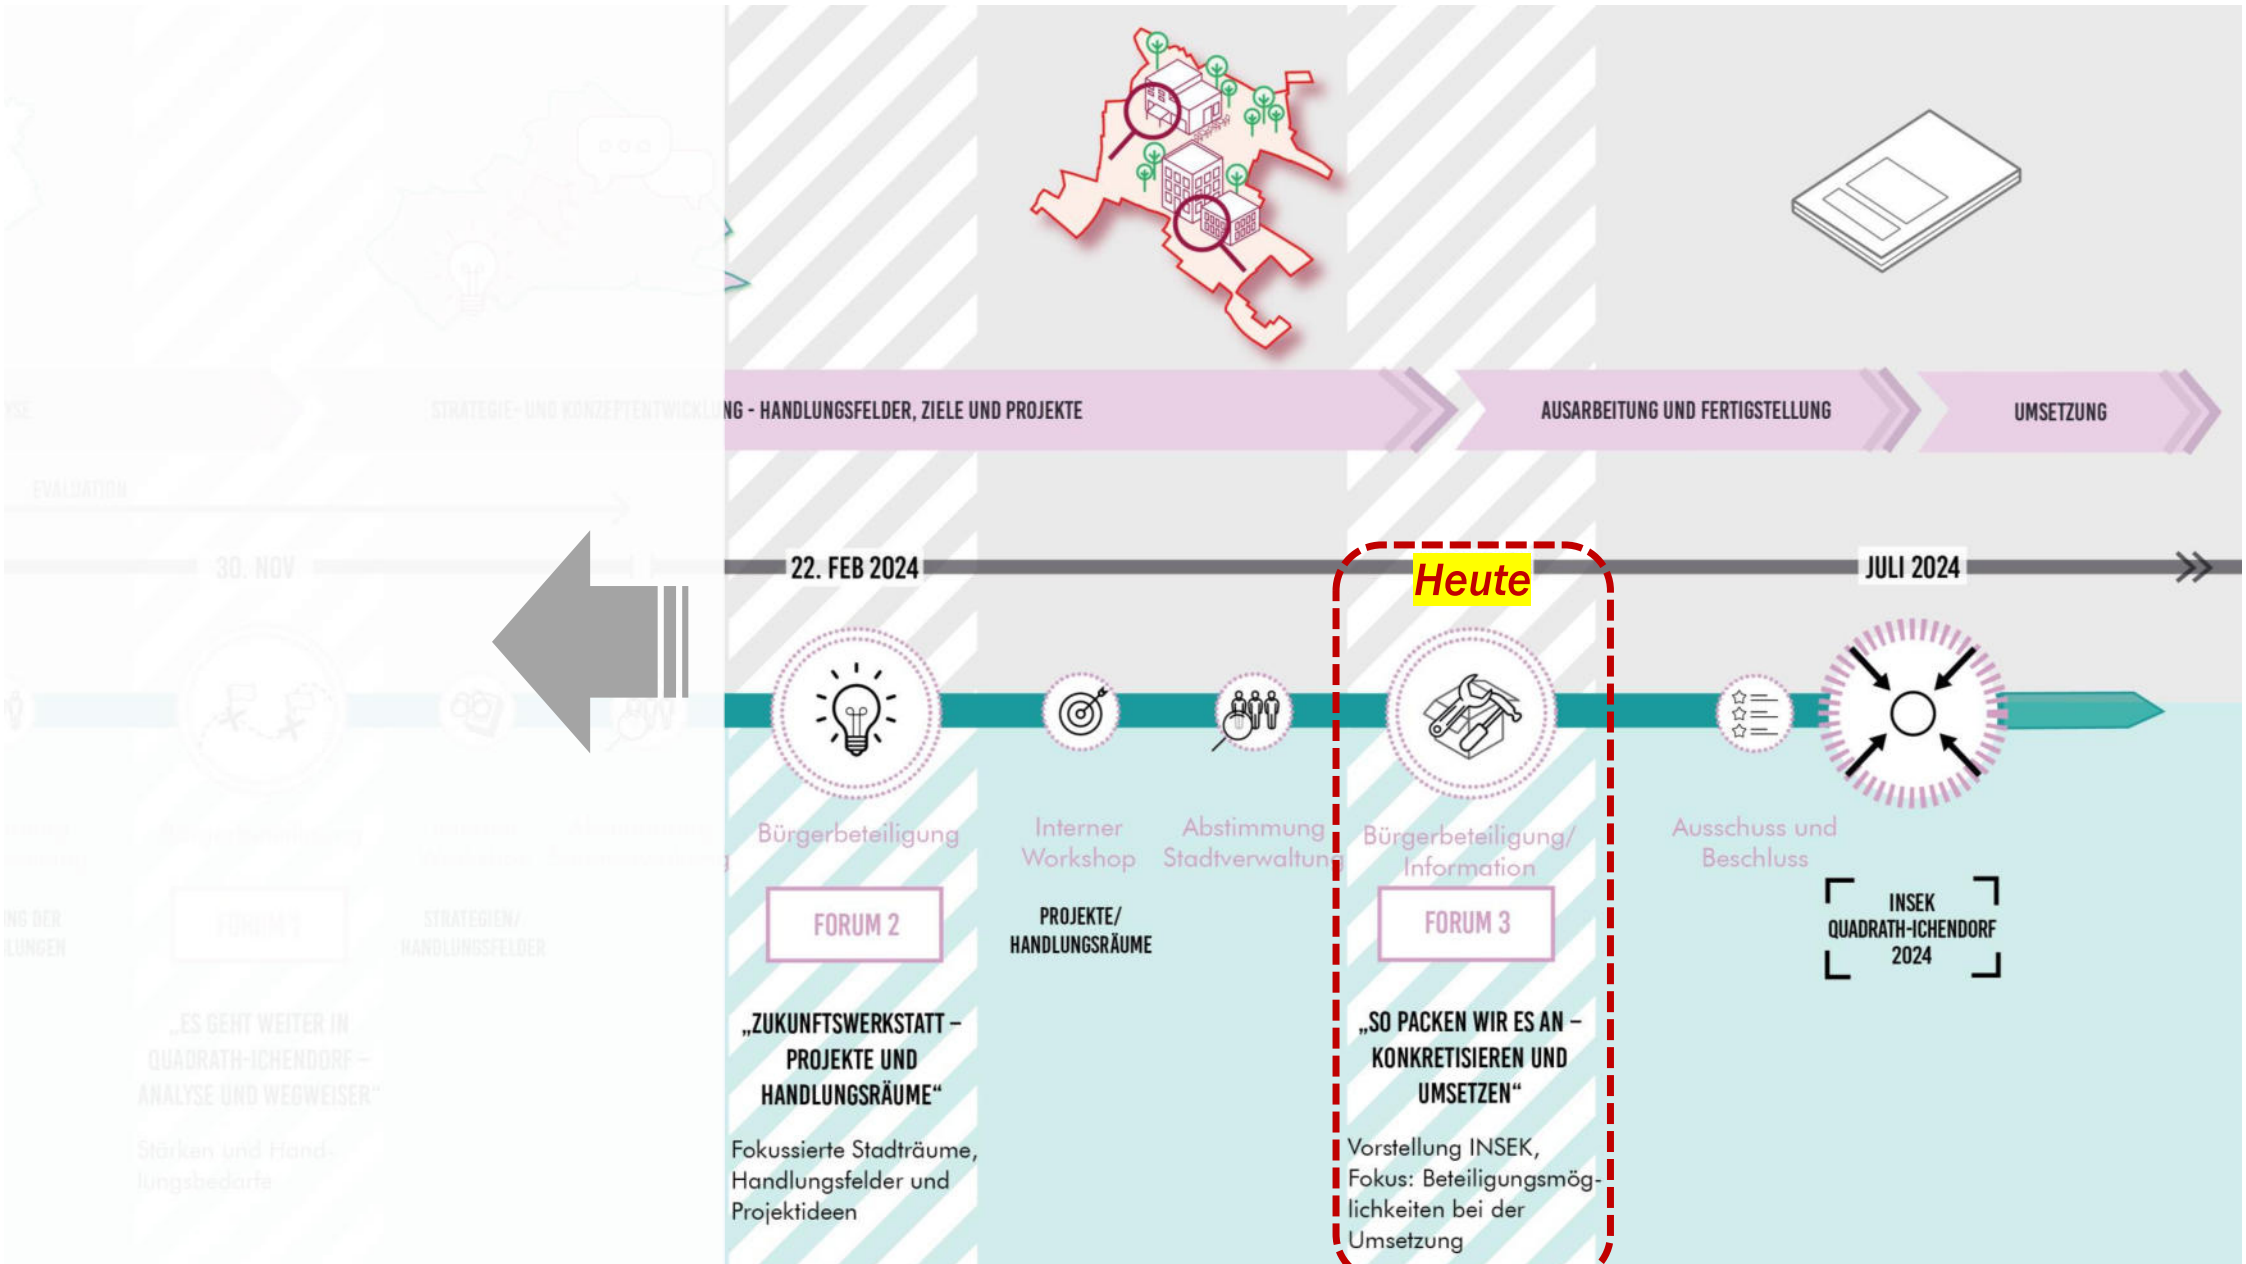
YSE

STRATEGIE- UND KONZEPTENTWICKLUNG - HANDLUNGSFELDER, ZIELE UND PROJEKTE

AUSARBEITUNG UND FERTIGSTELLUNG

UMSETZUNG

EVALUATION

30. NOV

22. FEB 2024

Heute

JULI 2024

Bürgerbeteiligung

FORUM 1

„ES GEHT WEITER IN QUADRATH-ICHENDORF – ANALYSE UND WEGWEISER“

Stärken und Handlungsbedarfe

STRATEGIEN/ HANDLUNGSFELDER

Bürgerbeteiligung

FORUM 2

„ZUKUNFTSWERKSTATT – PROJEKTE UND HANDLUNGSRÄUME“

Fokussierte Stadträume, Handlungsfelder und Projektideen

Interner Workshop

Abstimmung Stadtverwaltung

PROJEKTE/ HANDLUNGSRÄUME

Bürgerbeteiligung/ Information

FORUM 3

„SO PACKEN WIR ES AN – KONKRETISIEREN UND UMSETZEN“

Vorstellung INSEK, Fokus: Beteiligungsmöglichkeiten bei der Umsetzung

Ausschuss und Beschluss

INSEK QUADRATH-ICHENDORF 2024